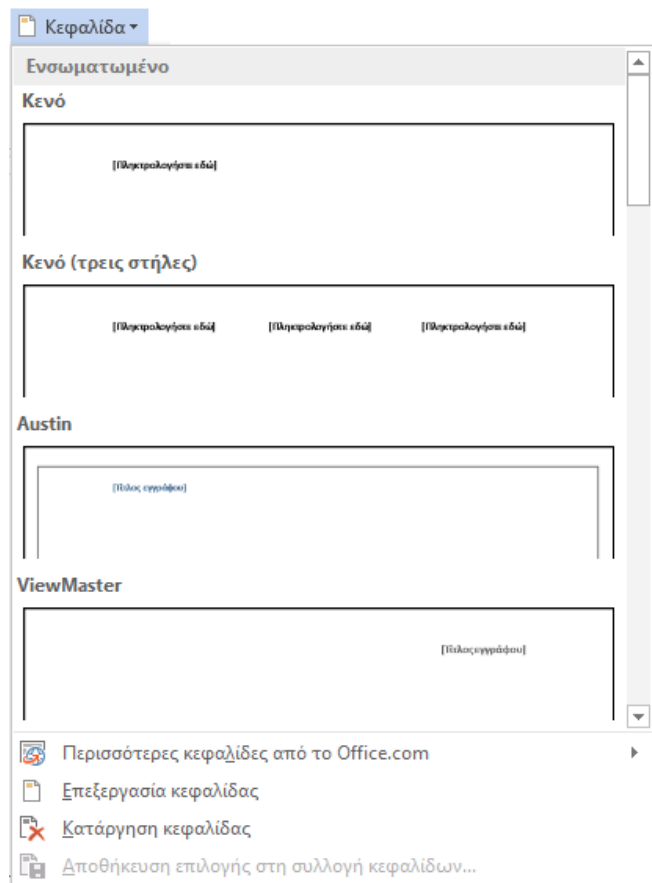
Κεφαλίδα

Ενσωματωμένο

Κενό

[Πληκτρολογήστε εδώ]

Κενό (τρεις στήλες)

[Πληκτρολογήστε εδώ] [Πληκτρολογήστε εδώ] [Πληκτρολογήστε εδώ]

Austin

[Τίτλος εγγράφου]

ViewMaster

[Τίτλος εγγράφου]

Περισσότερες κεφαλίδες από το Office.com

Επεξεργασία κεφαλίδας

Κατάργηση κεφαλίδας

Αποθήκευση επιλογής στη συλλογή κεφαλίδων...